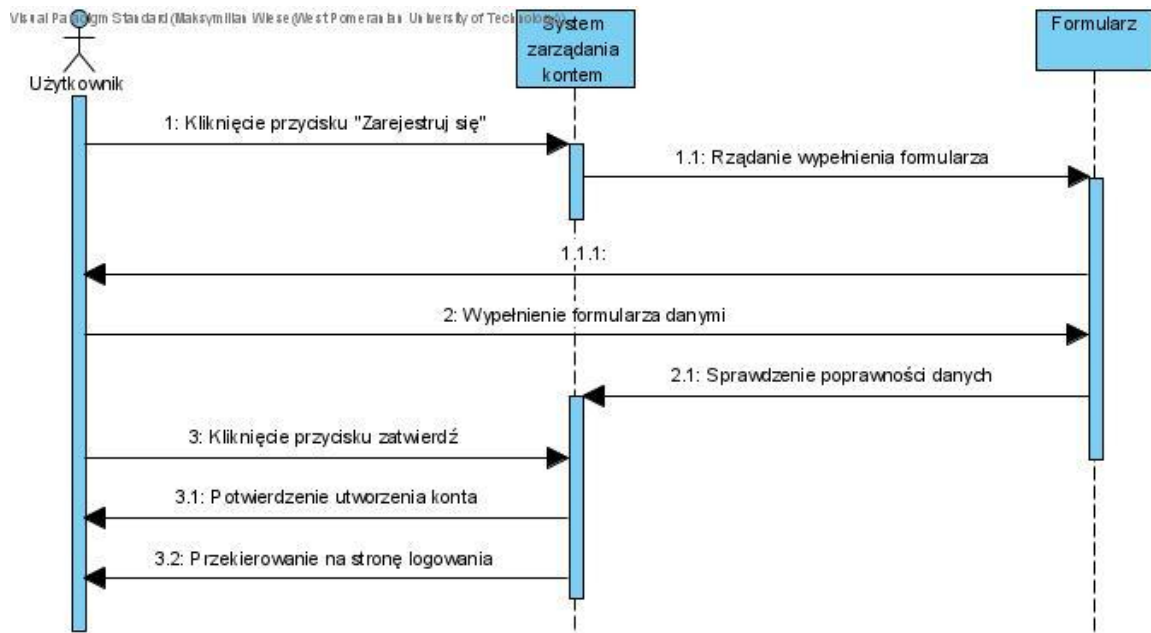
Visual Paradigm Standard(Maksymilian Wiese(West Pomeranian University of Technology))

Użytkownik

System zarządania kontem

Formularz

1: Kliknięcie przycisku "Zarejestruj się"

1.1: Rządanie wypełnienia formularza

1.1.1:

2: Wypełnienie formularza danymi

2.1: Sprawdzenie poprawności danych

3: Kliknięcie przycisku zatwierdź

3.1: Potwierdzenie utworzenia konta

3.2: Przekierowanie na stronę logowania